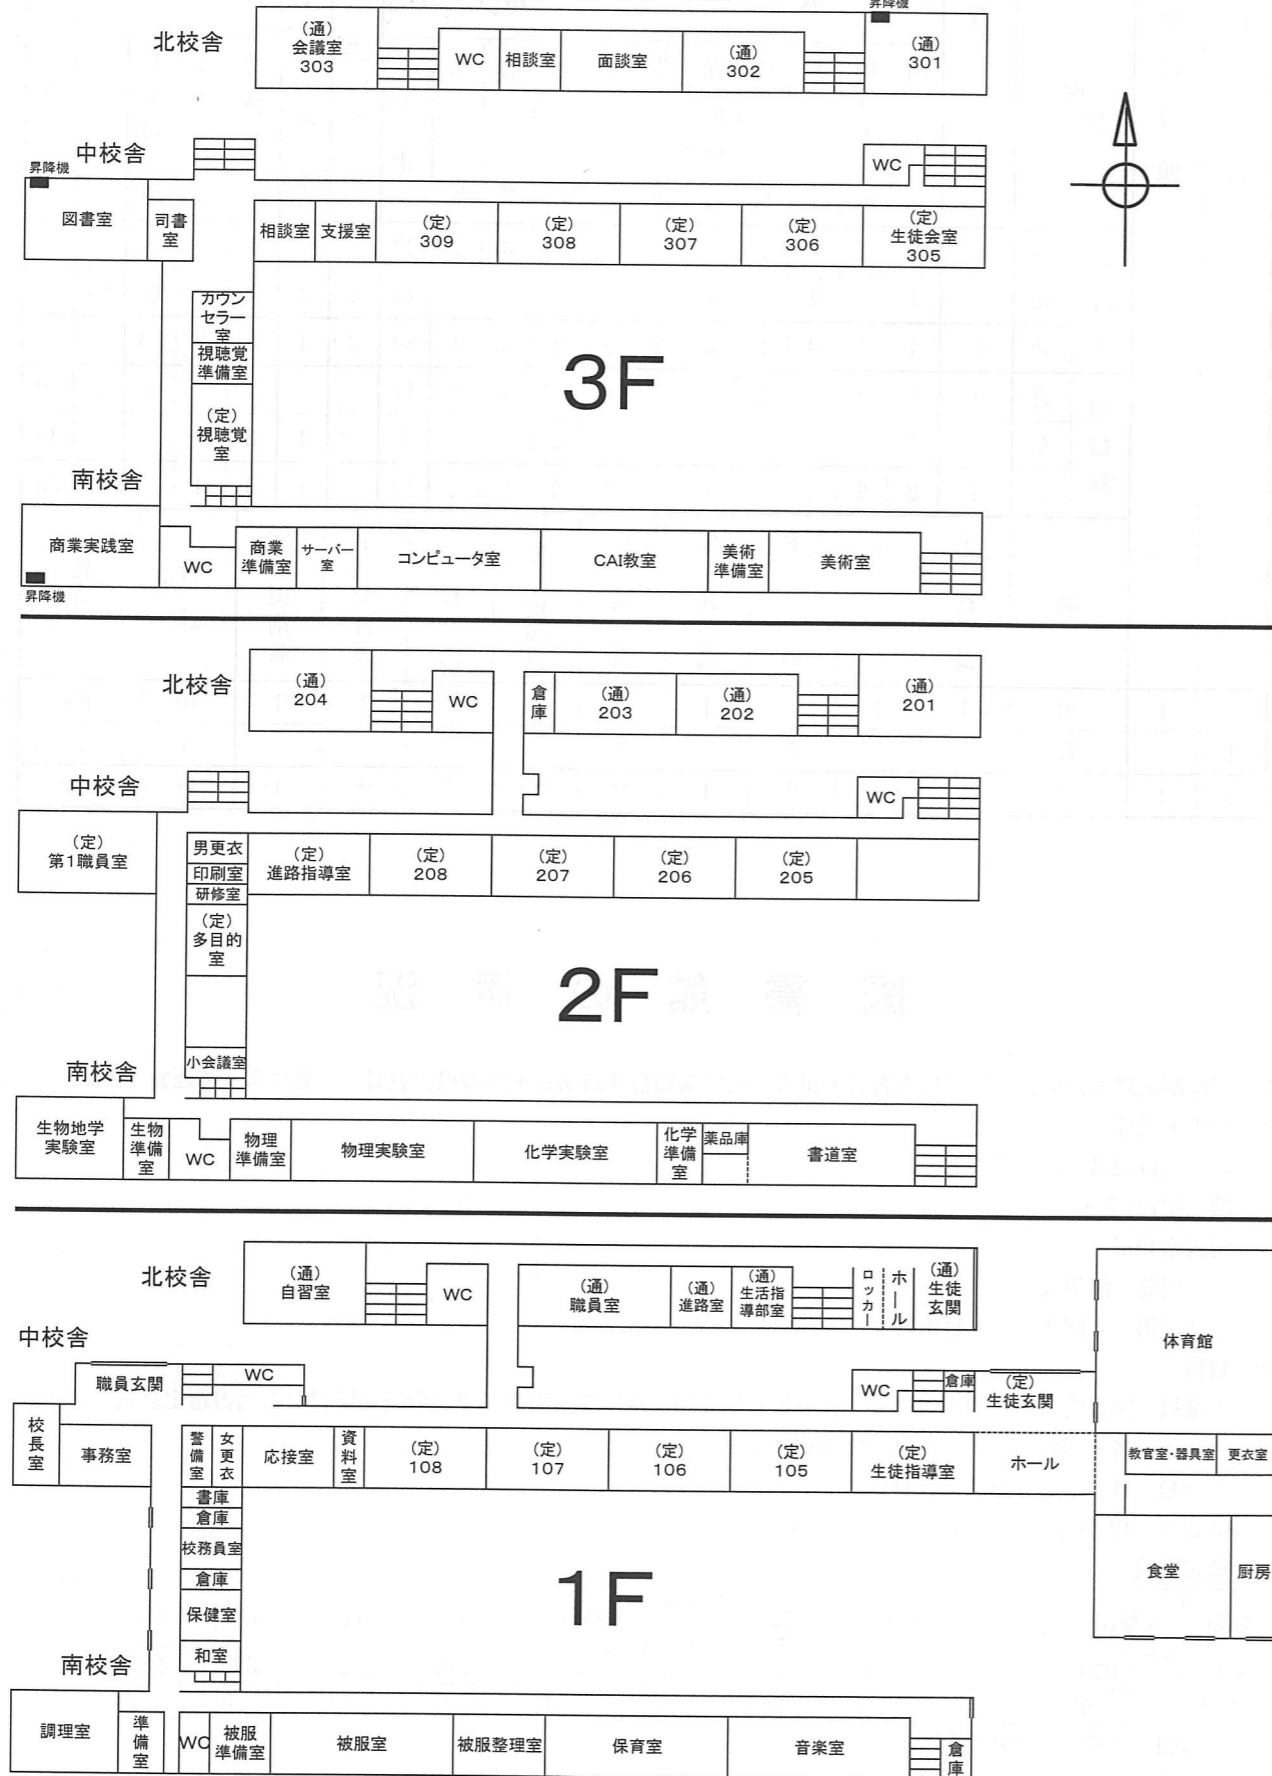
北校舎
(通)
会議室
303
WC
相談室
面談室
(通)
302
昇降機
(通)
301

中校舎
昇降機
WC
図書室
司書室
相談室
支援室
(定)
309
(定)
308
(定)
307
(定)
306
(定)
生徒会室
305
カウンセラー室
視聴覚準備室
(定)
視聴覚室

3F

南校舎
商業実践室
WC
商業準備室
サーバー室
コンピュータ室
CAI教室
美術準備室
美術室
昇降機

北校舎
(通)
204
WC
倉庫
(通)
203
(通)
202
(通)
201

中校舎
WC
(定)
第1職員室
男更衣
印刷室
研修室
(定)
進路指導室
(定)
208
(定)
207
(定)
206
(定)
205
(定)
多目的室

2F

南校舎
小会議室
生物地学実験室
生物準備室
WC
物理準備室
物理実験室
化学実験室
化学準備室
薬品庫
書道室

北校舎
(通)
自習室
WC
(通)
職員室
(通)
進路室
(通)
生活指導部室
ロッカー
ホール
(通)
生徒玄関
体育館

中校舎
職員玄関
WC
WC
倉庫
(定)
生徒玄関
校長室
事務室
警備室
女更衣
応接室
資料室
(定)
108
(定)
107
(定)
106
(定)
105
(定)
生徒指導室
ホール
教官室・器具室
更衣室
書庫
倉庫
校務員室
倉庫
保健室
和室
食堂
厨房

1F

南校舎
調理室
準備室
WC
被服準備室
被服室
被服整理室
保育室
音楽室
倉庫